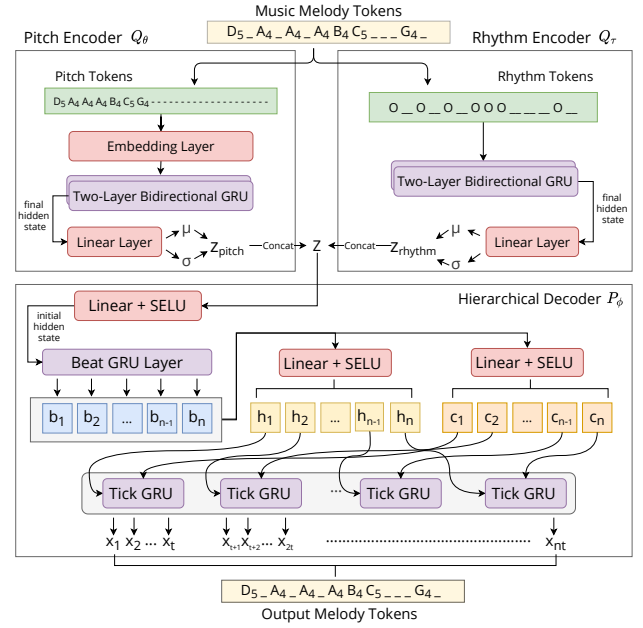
Music Melody Tokens

$D_5$ _ $A_4$ _ $A_4$ _ $A_4$ $B_4$ $C_5$ _ _ _ $G_4$ _

Pitch Encoder $Q_\theta$

Rhythm Encoder $Q_\tau$

Pitch Tokens

$D_5$ $A_4$ $A_4$ $A_4$ $B_4$ $C_5$ $G_4$ - - - - - - - - - - -

Embedding Layer

Two-Layer Bidirectional GRU

final hidden state

Linear Layer

μ

σ

$z_{pitch}$

Concat

z

Concat

$z_{rhythm}$

μ

σ

Linear Layer

final hidden state

Two-Layer Bidirectional GRU

Rhythm Tokens

O _ O _ O _ O O O _ _ _ O _

Hierarchical Decoder $P_\phi$

Linear + SELU

initial hidden state

Beat GRU Layer

$b_1$ $b_2$ ... $b_{n-1}$ $b_n$

Linear + SELU

$h_1$ $h_2$ ... $h_{n-1}$ $h_n$

Linear + SELU

$c_1$ $c_2$ ... $c_{n-1}$ $c_n$

Tick GRU

Tick GRU

...

Tick GRU

Tick GRU

$x_1$ $x_2$ ... $x_t$

$x_{t+1}$ $x_{t+2}$ ... $x_{2t}$

$x_{nt}$

$D_5$ _ $A_4$ _ $A_4$ _ $A_4$ $B_4$ $C_5$ _ _ _ $G_4$ _

Output Melody Tokens